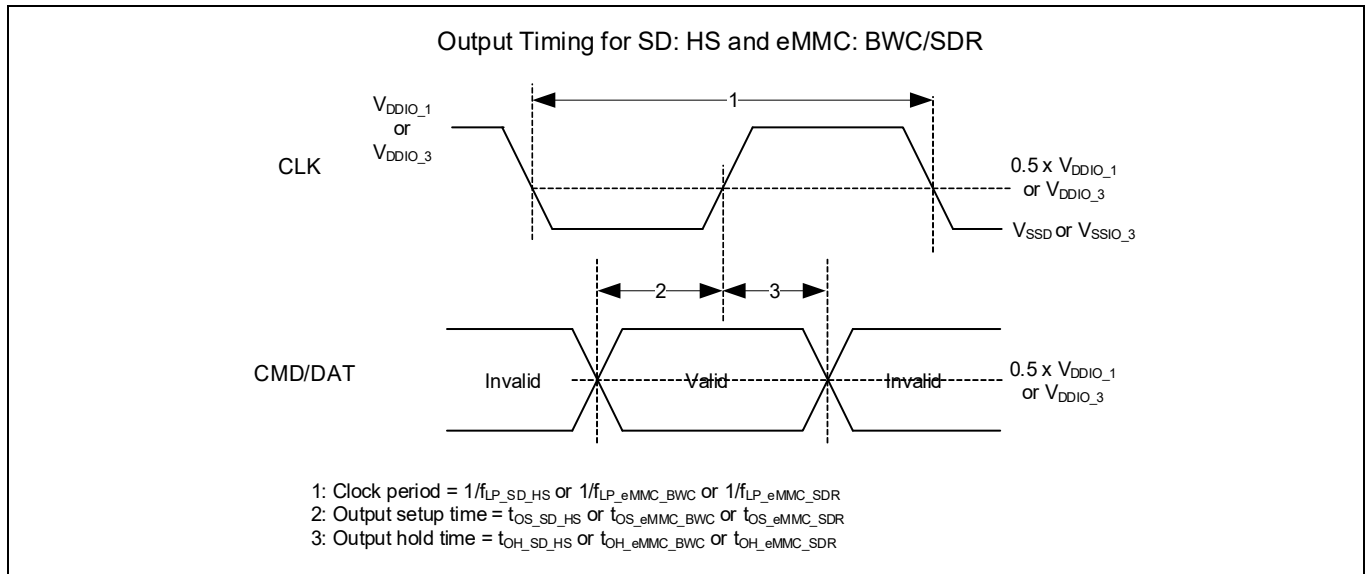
Output Timing for SD: HS and eMMC: BWC/SDR

$V_{DDIO\_1}$
or
$V_{DDIO\_3}$

CLK

1

$0.5 \times V_{DDIO\_1}$
or $V_{DDIO\_3}$

$V_{SSD}$ or $V_{SSIO\_3}$

2

3

CMD/DAT

Invalid

Valid

Invalid

$0.5 \times V_{DDIO\_1}$
or $V_{DDIO\_3}$

1: Clock period = $1/f_{LP\_SD\_HS}$ or $1/f_{LP\_eMMC\_BWC}$ or $1/f_{LP\_eMMC\_SDR}$
2: Output setup time = $t_{OS\_SD\_HS}$ or $t_{OS\_eMMC\_BWC}$ or $t_{OS\_eMMC\_SDR}$
3: Output hold time = $t_{OH\_SD\_HS}$ or $t_{OH\_eMMC\_BWC}$ or $t_{OH\_eMMC\_SDR}$